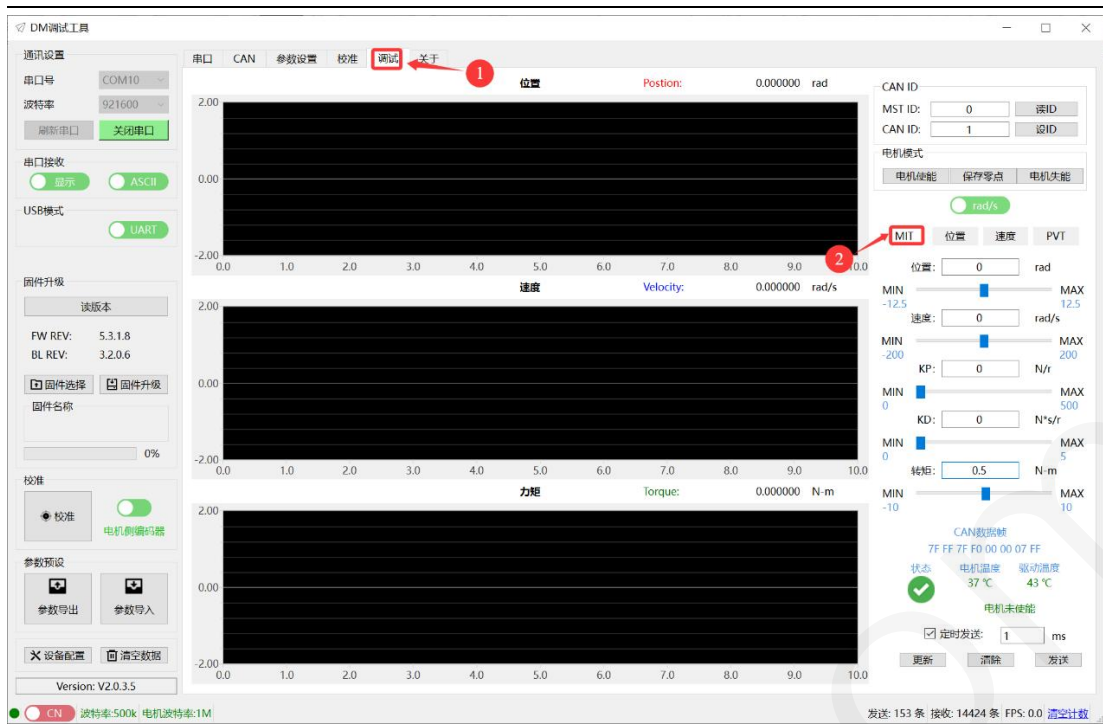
DM调试工具

通讯设置
串口号 COM10
波特率 921600
刷新串口 关闭串口
串口接收
显示 ASCII
USB模式
UART
固件升级
读版本
FW REV: 5.3.1.8
BL REV: 3.2.0.6
固件选择 固件升级
固件名称
0%
校准
校准
电机侧编码器
参数预设
参数导出 参数导入
设备配置 清空数据
Version: V2.0.3.5
CN 波特率:500k 电机波特率:1M

串口 CAN 参数设置 校准 调试 关于
1

位置 Postion: 0.000000 rad
2.00
0.00
-2.00
0.0 1.0 2.0 3.0 4.0 5.0 6.0 7.0 8.0 9.0 10.0

速度 Velocity: 0.000000 rad/s
2.00
0.00
-2.00
0.0 1.0 2.0 3.0 4.0 5.0 6.0 7.0 8.0 9.0 10.0

力矩 Torque: 0.000000 N-m
2.00
0.00
-2.00
0.0 1.0 2.0 3.0 4.0 5.0 6.0 7.0 8.0 9.0 10.0

CAN ID
MST ID: 0 读ID
CAN ID: 1 设ID
电机模式
电机使能 保存零点 电机失能
rad/s
2
MIT 位置 速度 PVT
位置: 0 rad
MIN MAX
-12.5 12.5
速度: 0 rad/s
MIN MAX
-200 200
KP: 0 N/r
MIN MAX
0 500
KD: 0 N*s/r
MIN MAX
0 5
转矩: 0.5 N-m
MIN MAX
-10 10
CAN数据帧
7F FF 7F F0 00 00 07 FF
状态 电机温度 驱动温度
37 ℃ 43 ℃
电机未使能
定时发送: 1 ms
更新 清除 发送

发送: 153 条 接收: 14424 条 FPS: 0.0 清空计数